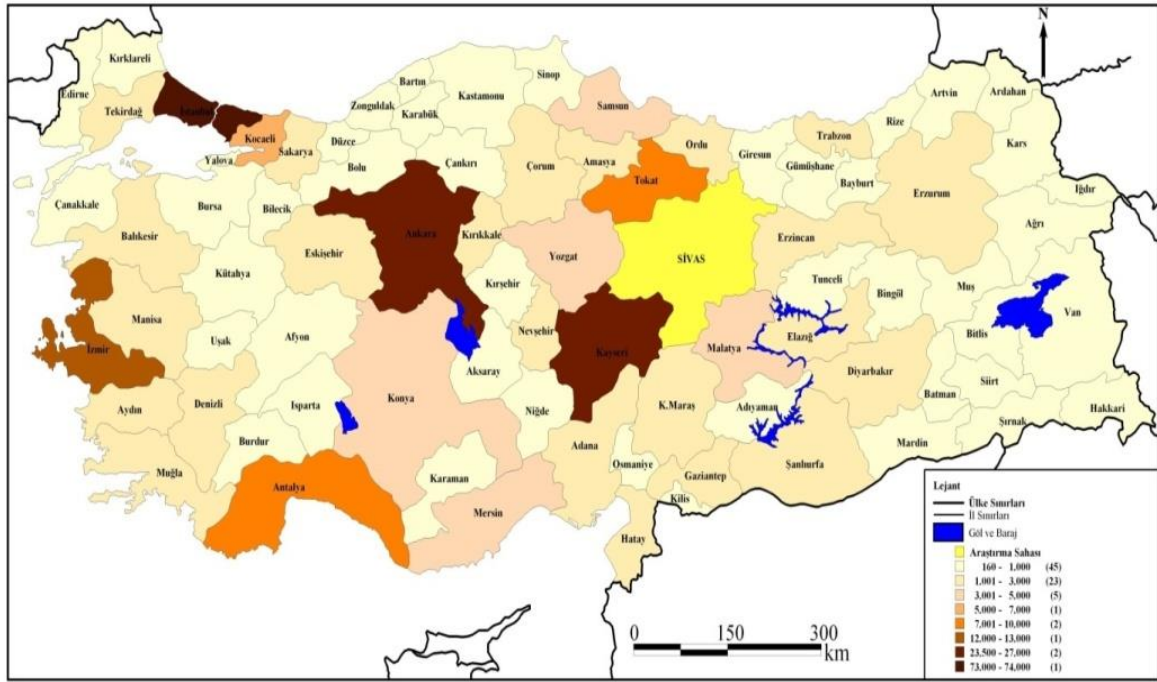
N

Kırklareli
Edirne
Tekirdağ
İstanbul
Kocaeli
Yalova
Sakarya
Bartın
Zonguldak
Karabük
Kastamonu
Sinop
Samsun
Düzce
Bolu
Çankırı
Çorum
Amasya
Ordu
Giresun
Trabzon
Rize
Artvin
Ardahan
Kars
Gümüşhane
Bayburt
Erzurum
Iğdır
Ağrı
Tokat
Çanakkale
Bursa
Bilecik
Ankara
Kırıkkale
Yozgat
SİVAS
Erzincan
Balıkesir
Eskişehir
Kütahya
Kırşehir
Tunceli
Bingöl
Muş
Van
Bitlis
Manisa
İzmir
Uşak
Afyon
Nevşehir
Kayseri
Malatya
Elazığ
Aksaray
Diyarbakır
Aydın
Denizli
Isparta
Konya
Niğde
K.Maraş
Adıyaman
Batman
Siirt
Hakkari
Şırnak
Burdur
Adana
Osmaniye
Gaziantep
Şanlıurfa
Mardin
Muğla
Antalya
Karaman
Mersin
Kilis
Hatay

Lejant
Ülke Sınırları
İl Sınırları
Göl ve Baraj
Araştırma Sahası
160 - 1,000 (45)
1,001 - 3,000 (23)
3,001 - 5,000 (5)
5,000 - 7,000 (1)
7,001 - 10,000 (2)
12,000 - 13,000 (1)
23,500 - 27,000 (2)
73,000 - 74,000 (1)

0 150 300
km